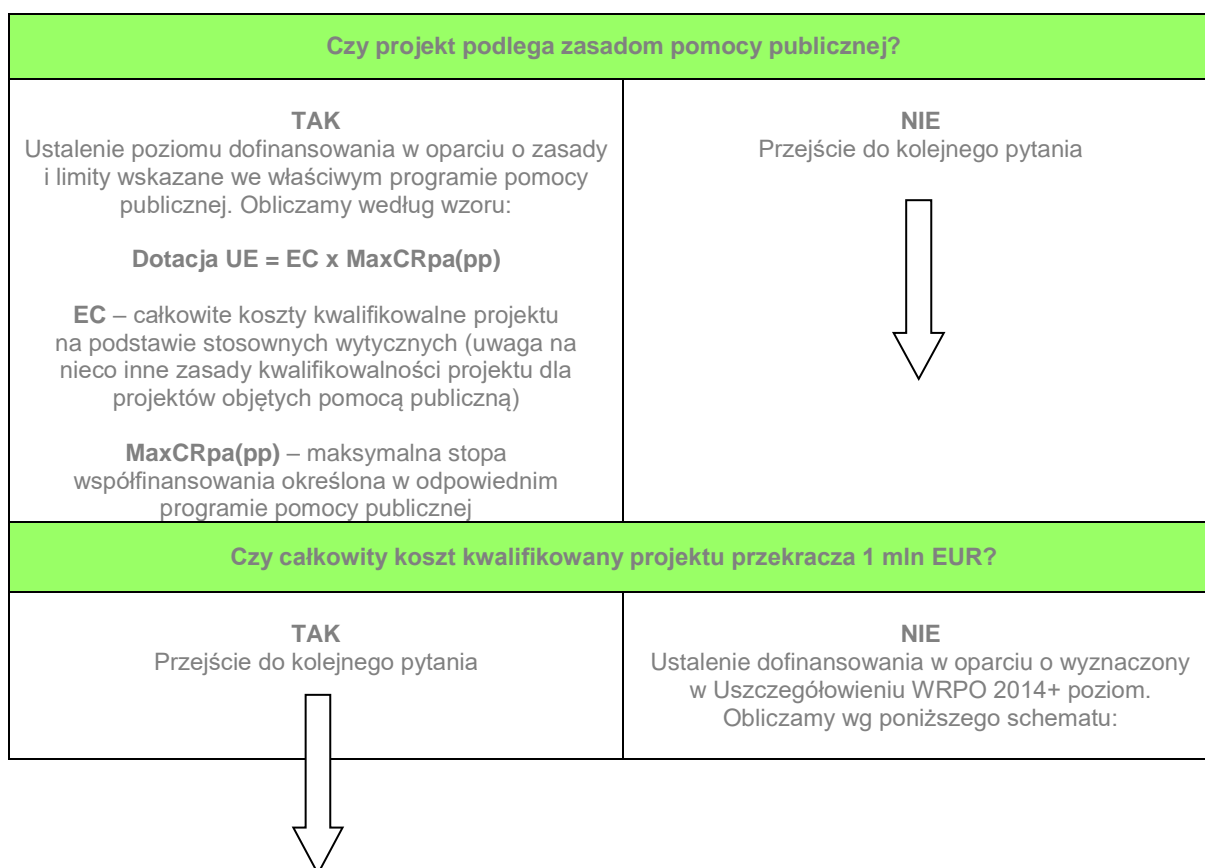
Czy projekt podlega zasadom pomocy publicznej?

TAK
Ustalenie poziomu dofinansowania w oparciu o zasady i limity wskazane we właściwym programie pomocy publicznej. Obliczamy według wzoru:

Dotacja UE = EC x MaxCRpa(pp)

EC – całkowite koszty kwalifikowalne projektu na podstawie stosownych wytycznych (uwaga na nieco inne zasady kwalifikowalności projektu dla projektów objętych pomocą publiczną)

MaxCRpa(pp) – maksymalna stopa współfinansowania określona w odpowiednim programie pomocy publicznej

NIE
Przejście do kolejnego pytania

Czy całkowity koszt kwalifikowany projektu przekracza 1 mln EUR?

TAK
Przejście do kolejnego pytania

NIE
Ustalenie dofinansowania w oparciu o wyznaczony w Uszczegółowieniu WRPO 2014+ poziom. Obliczamy wg poniższego schematu: